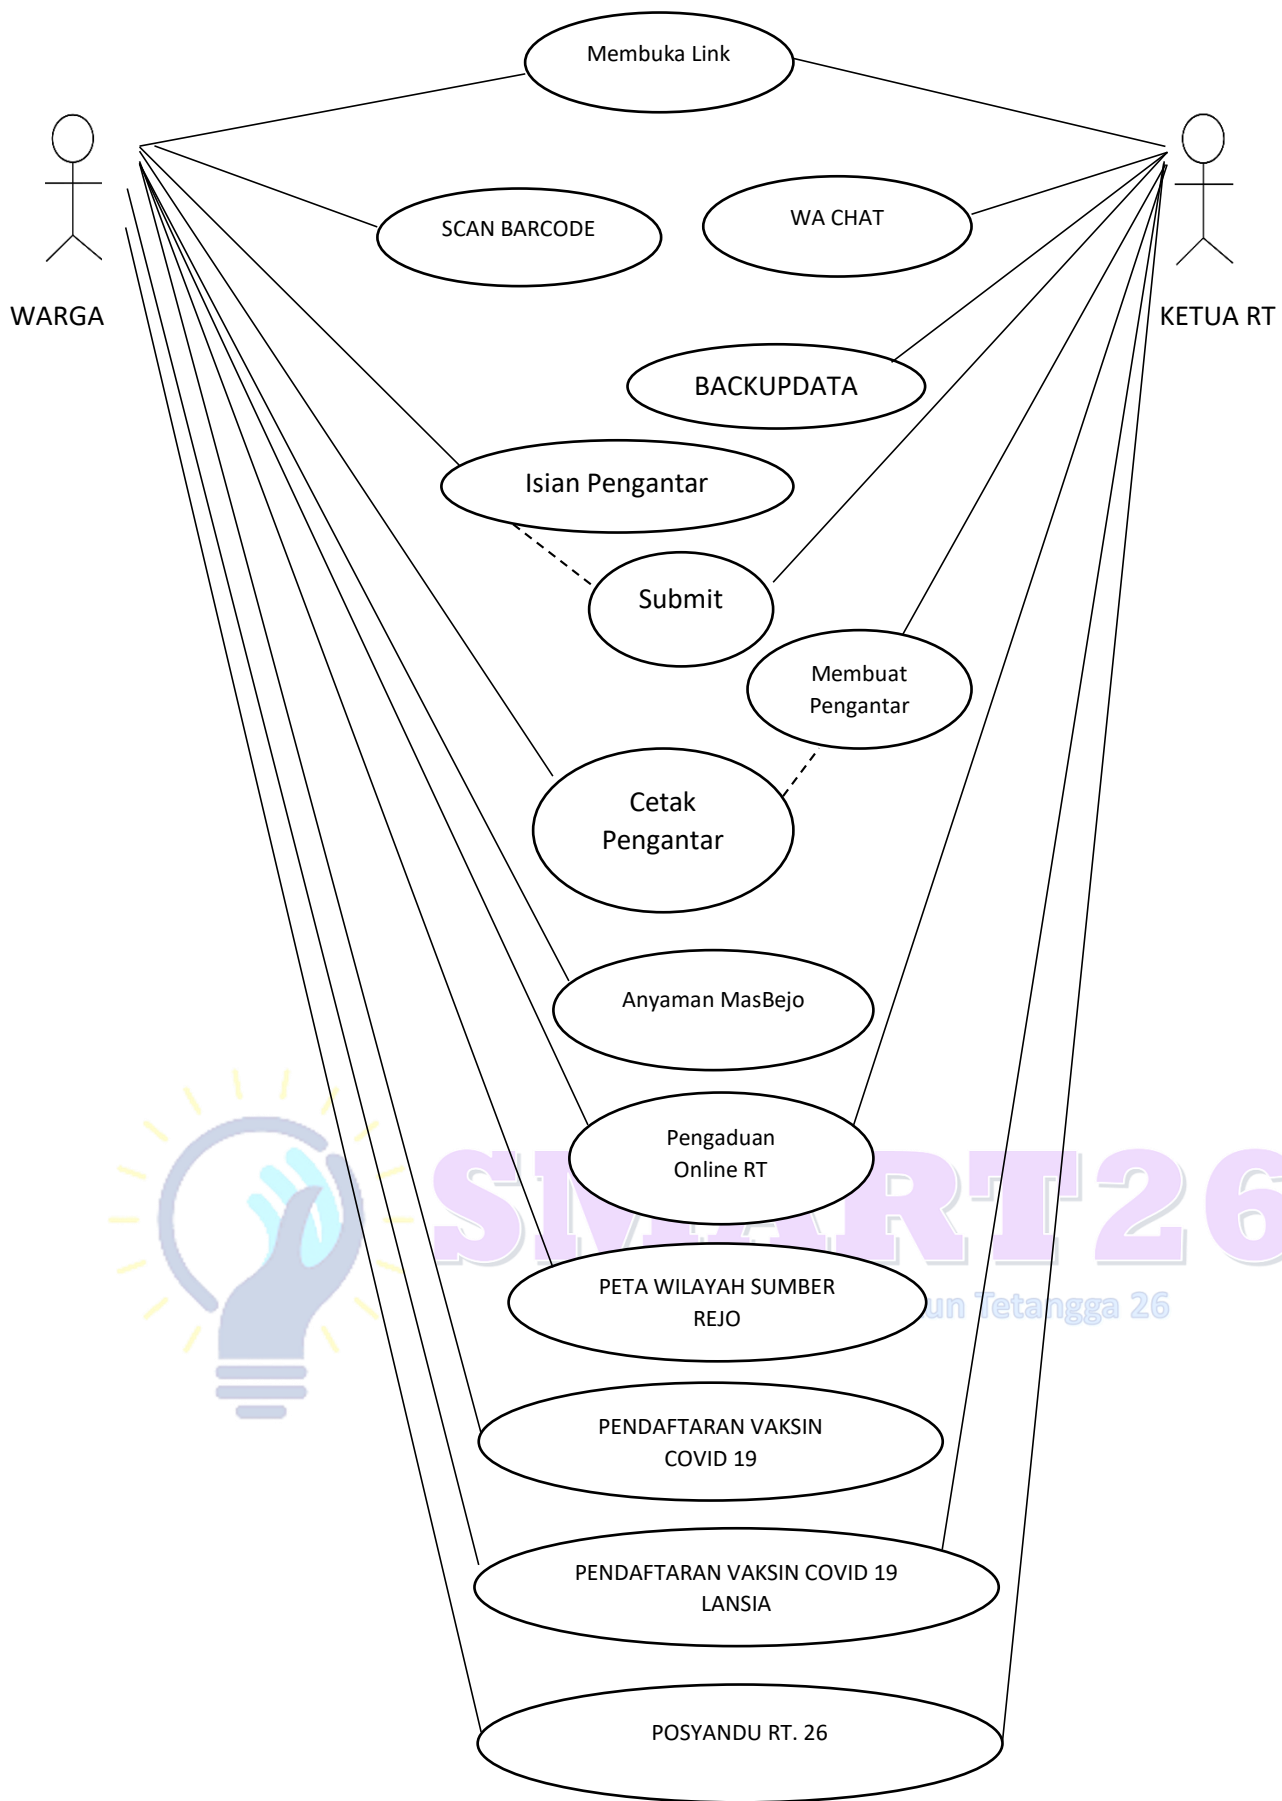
Membuka Link

WARGA

KETUA RT

SCAN BARCODE

WA CHAT

BACKUPDATA

Isian Pengantar

Submit

Membuat Pengantar

Cetak Pengantar

Anyaman MasBejo

Pengaduan Online RT

SMART26

un Tetangga 26

PETA WILAYAH SUMBER REJO

PENDAFTARAN VAKSIN COVID 19

PENDAFTARAN VAKSIN COVID 19 LANSIA

POSYANDU RT. 26